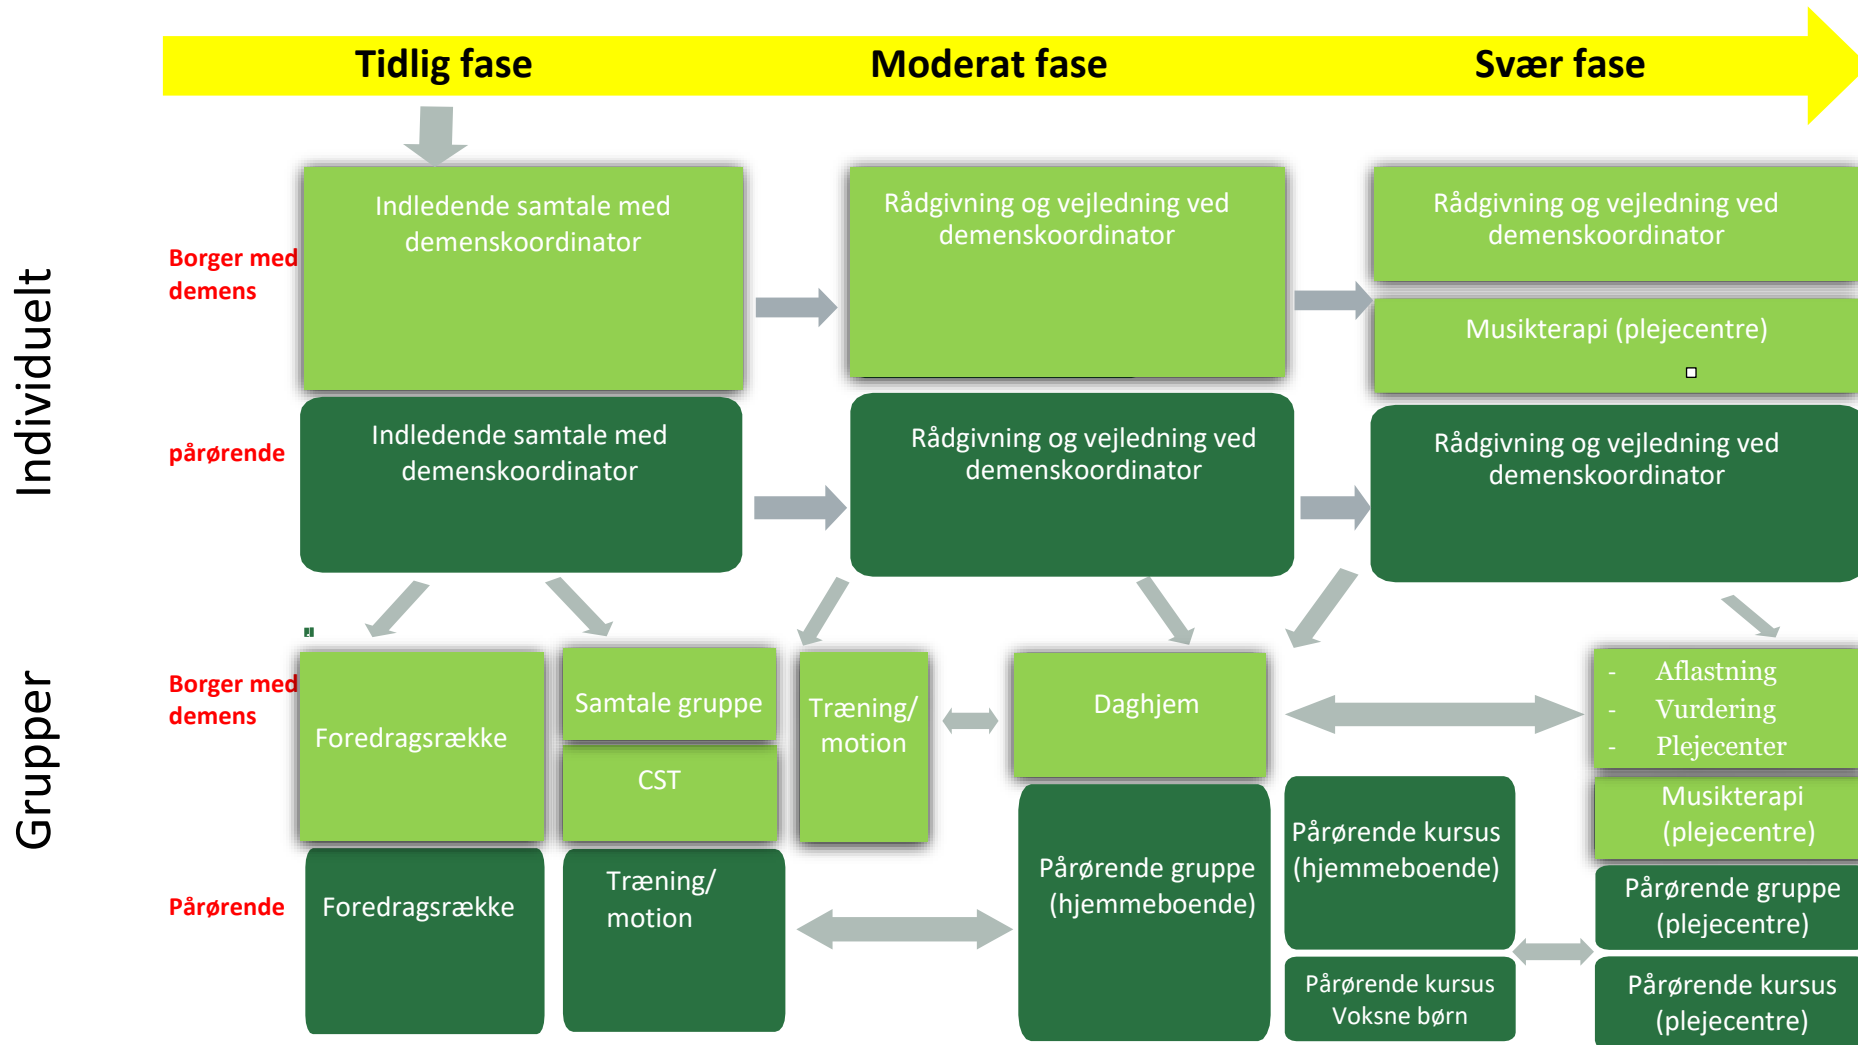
Tidlig fase
Moderat fase
Svær fase

Individuelt

Borger med demens

Indledende samtale med demenskoordinator

Rådgivning og vejledning ved demenskoordinator

Rådgivning og vejledning ved demenskoordinator

Musikterapi (plejecentre)

pårørende

Indledende samtale med demenskoordinator

Rådgivning og vejledning ved demenskoordinator

Rådgivning og vejledning ved demenskoordinator

Grupper

Borger med demens

Foredragsrække

Samtale gruppe

CST

Træning/ motion

Daghjem

- Aflastning
- Vurdering
- Plejecenter

Musikterapi (plejecentre)

Pårørende

Foredragsrække

Træning/ motion

Pårørende gruppe (hjemmeboende)

Pårørende kursus (hjemmeboende)

Pårørende kursus Voksne børn

Pårørende gruppe (plejecentre)

Pårørende kursus (plejecentre)